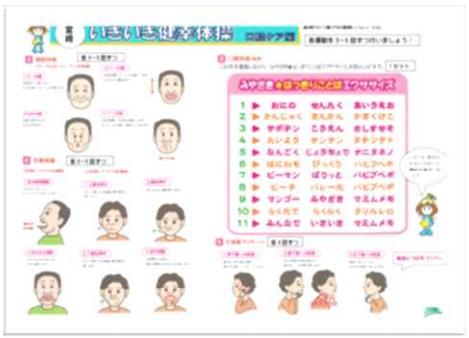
いきいき健康体操

各運動を3～5回ずつ行いましょう！

各3～5回ずつ

各3～5回ずつ

みやざき●はっきりことばエクササイズ

| | | | |
|---|---|---|---|
| 1 | おにの | せんたく | あいうえお |
| 2 | かんこくへ | きんたん | かきくけこ |
| 3 | サボテン | こうえん | おしすせそ |
| 4 | たいよう | サンタン | タチツテト |
| 5 | ねんどで | じょうちょで | ナニヌネノ |
| 6 | はにわを | びっくり | ハヒフヘホ |
| 7 | ピーマン | ぱっと | パピプペポ |
| 8 | ピーチ | バレー元 | バビブベボ |
| 9 | マンゴー | ふやさき | マミムメモ |
| 10 | らくだで | らくらく | ラリルレロ |
| 11 | みんなで | いきいき | マミムメモ |